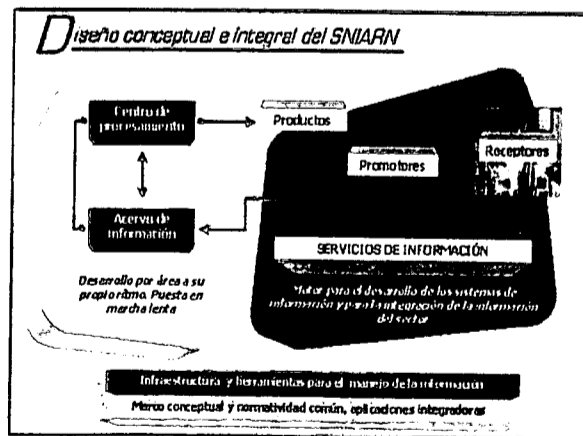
Diseño conceptual e integral del SNIARN

Centro de procesamiento

Productos

Acervo de información

Promotores

Receptores

SERVICIOS DE INFORMACIÓN

Desarrollo por área a su propio ritmo. Puesta en marcha lenta

Motor para el desarrollo de los sistemas de información y para la integración de la información del Sector

Infraestructura y herramientas para el manejo de la información

Marco conceptual y normatividad común, aplicaciones integradoras